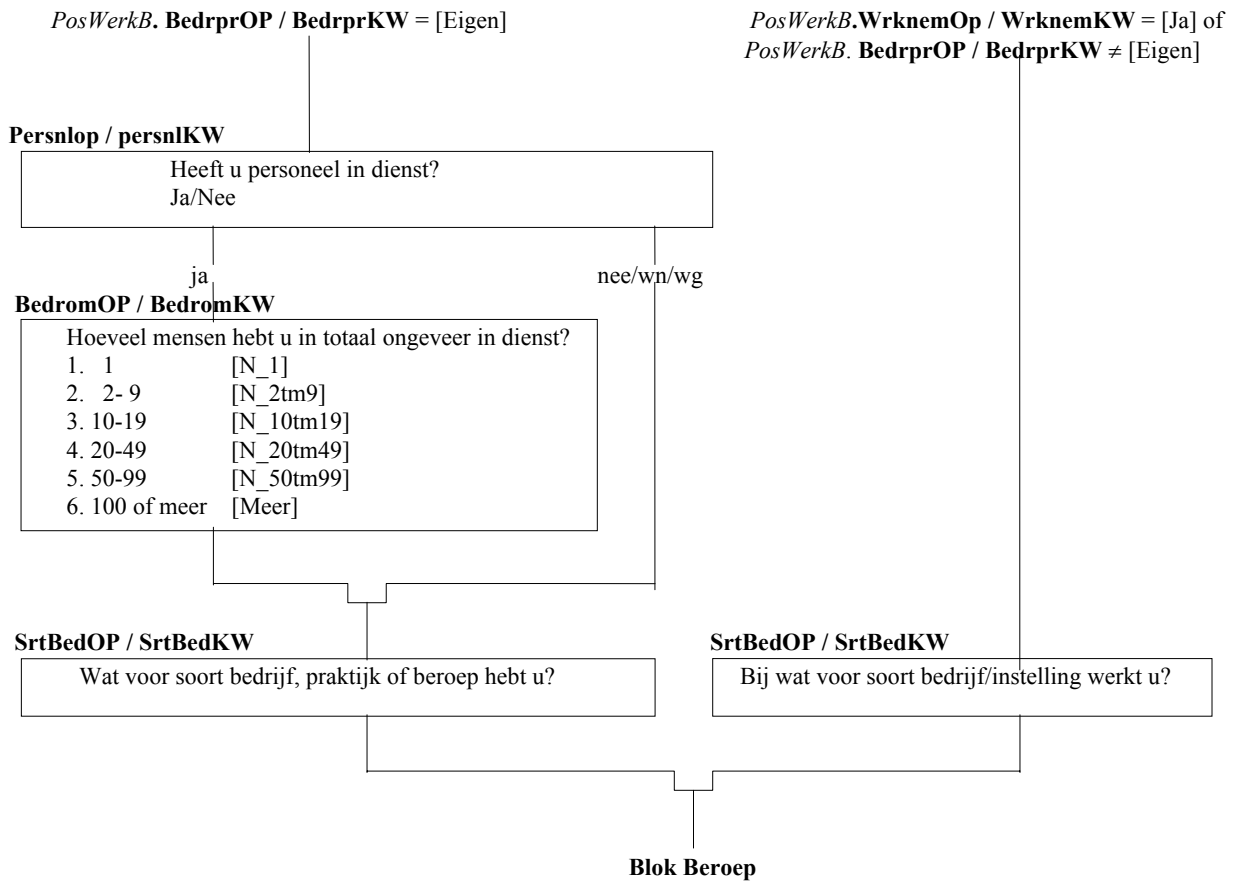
PosWerkB. BedrprOP / BedrprKW = [Eigen]

PosWerkB.WrknemOp / WrknemKW = [Ja] of PosWerkB. BedrprOP / BedrprKW ≠ [Eigen]

Persnlop / persnlKW

Heeft u personeel in dienst?
Ja/Nee

ja

nee/wn/wg

BedromOP / BedromKW

Hoeveel mensen hebt u in totaal ongeveer in dienst?
1. 1 [N_1]
2. 2- 9 [N_2tm9]
3. 10-19 [N_10tm19]
4. 20-49 [N_20tm49]
5. 50-99 [N_50tm99]
6. 100 of meer [Meer]

SrtBedOP / SrtBedKW

Wat voor soort bedrijf, praktijk of beroep hebt u?

SrtBedOP / SrtBedKW

Bij wat voor soort bedrijf/instelling werkt u?

Blok Beroep